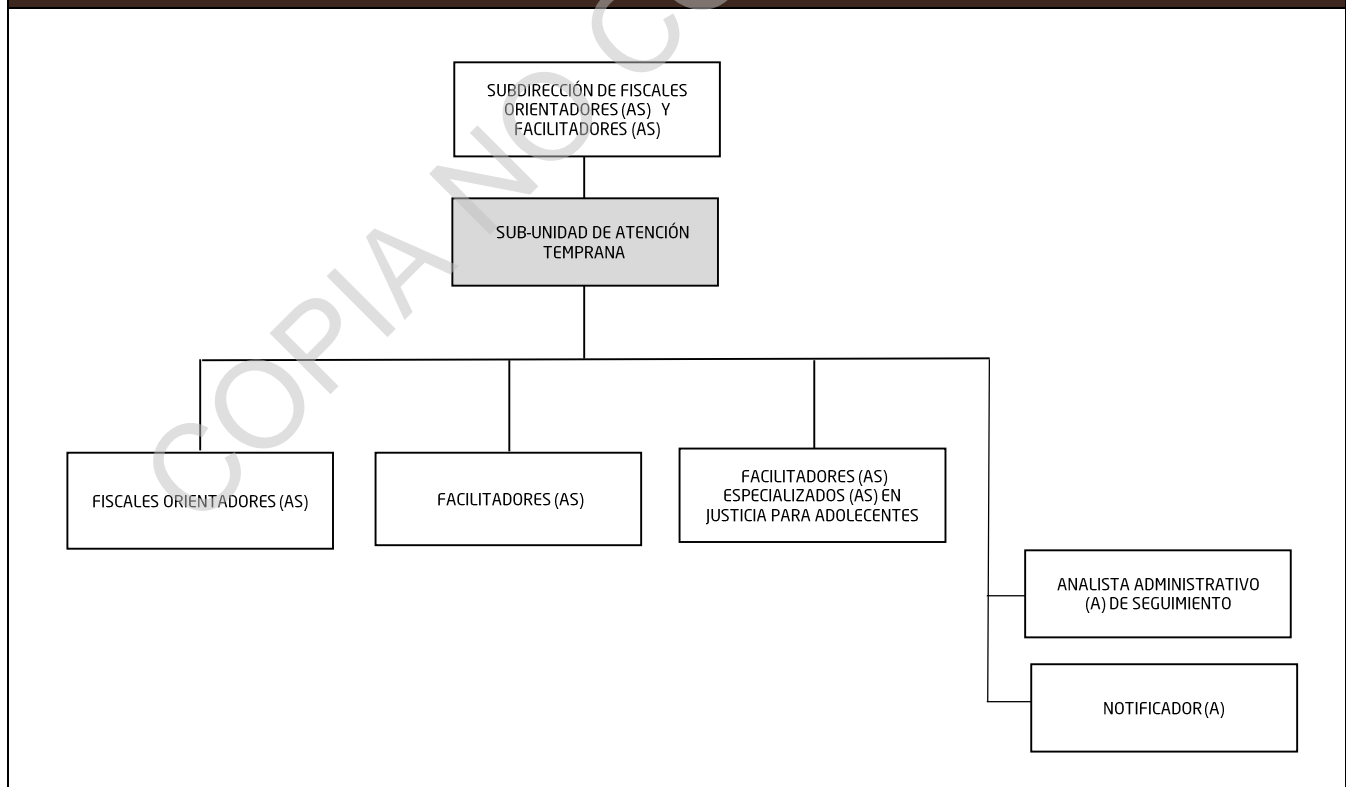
SUBDIRECCIÓN DE FISCALES ORIENTADORES (AS) Y FACILITADORES (AS)

SUB-UNIDAD DE ATENCIÓN TEMPRANA

FISCALES ORIENTADORES (AS)

FACILITADORES (AS)

FACILITADORES (AS) ESPECIALIZADOS (AS) EN JUSTICIA PARA ADOLECENTES

ANALISTA ADMINISTRATIVO (A) DE SEGUIMIENTO

NOTIFICADOR (A)

COPIA NO C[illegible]